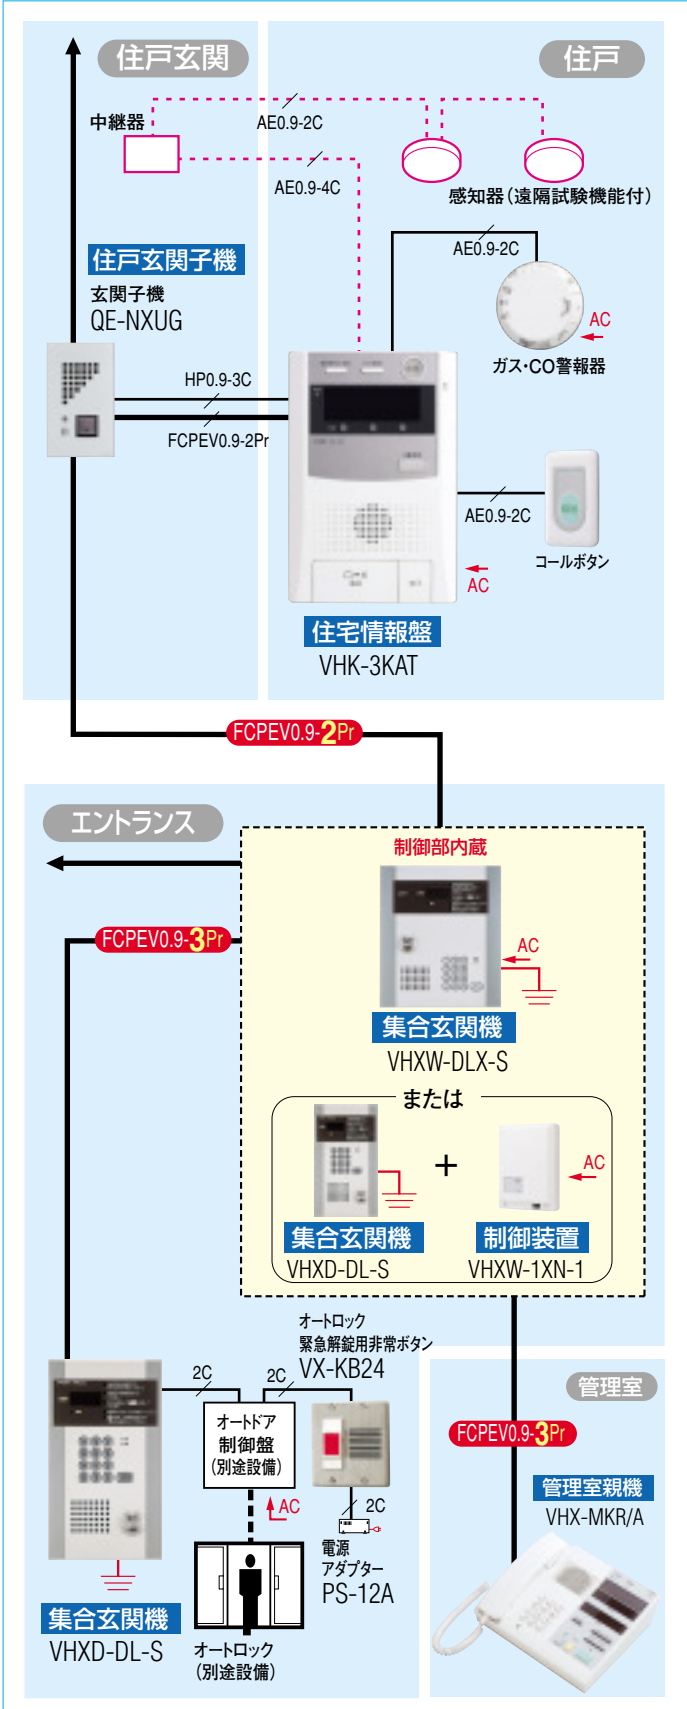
住戸玄関

住戸

中継器

AE0.9-2C

AE0.9-4C

感知器(遠隔試験機能付)

AE0.9-2C

住戸玄関子機

玄関子機

QE-NXUG

AC

ガス･CO警報器

HP0.9-3C

FCPEV0.9-2Pr

AE0.9-2C

コールボタン

AC

住宅情報盤

VHK-3KAT

FCPEV0.9-2Pr

エントランス

制御部内蔵

FCPEV0.9-3Pr

AC

集合玄関機

VHXW-DLX-S

または

+

AC

集合玄関機

制御装置

VHXD-DL-S

VHXW-1XN-1

オートロック

緊急解錠用非常ボタン

VX-KB24

2C

2C

管理室

オートドア

制御盤

(別途設備)

FCPEV0.9-3Pr

AC

管理室親機

VHX-MKR/A

2C

電源

アダプター

PS-12A

集合玄関機

VHXD-DL-S

オートロック

(別途設備)